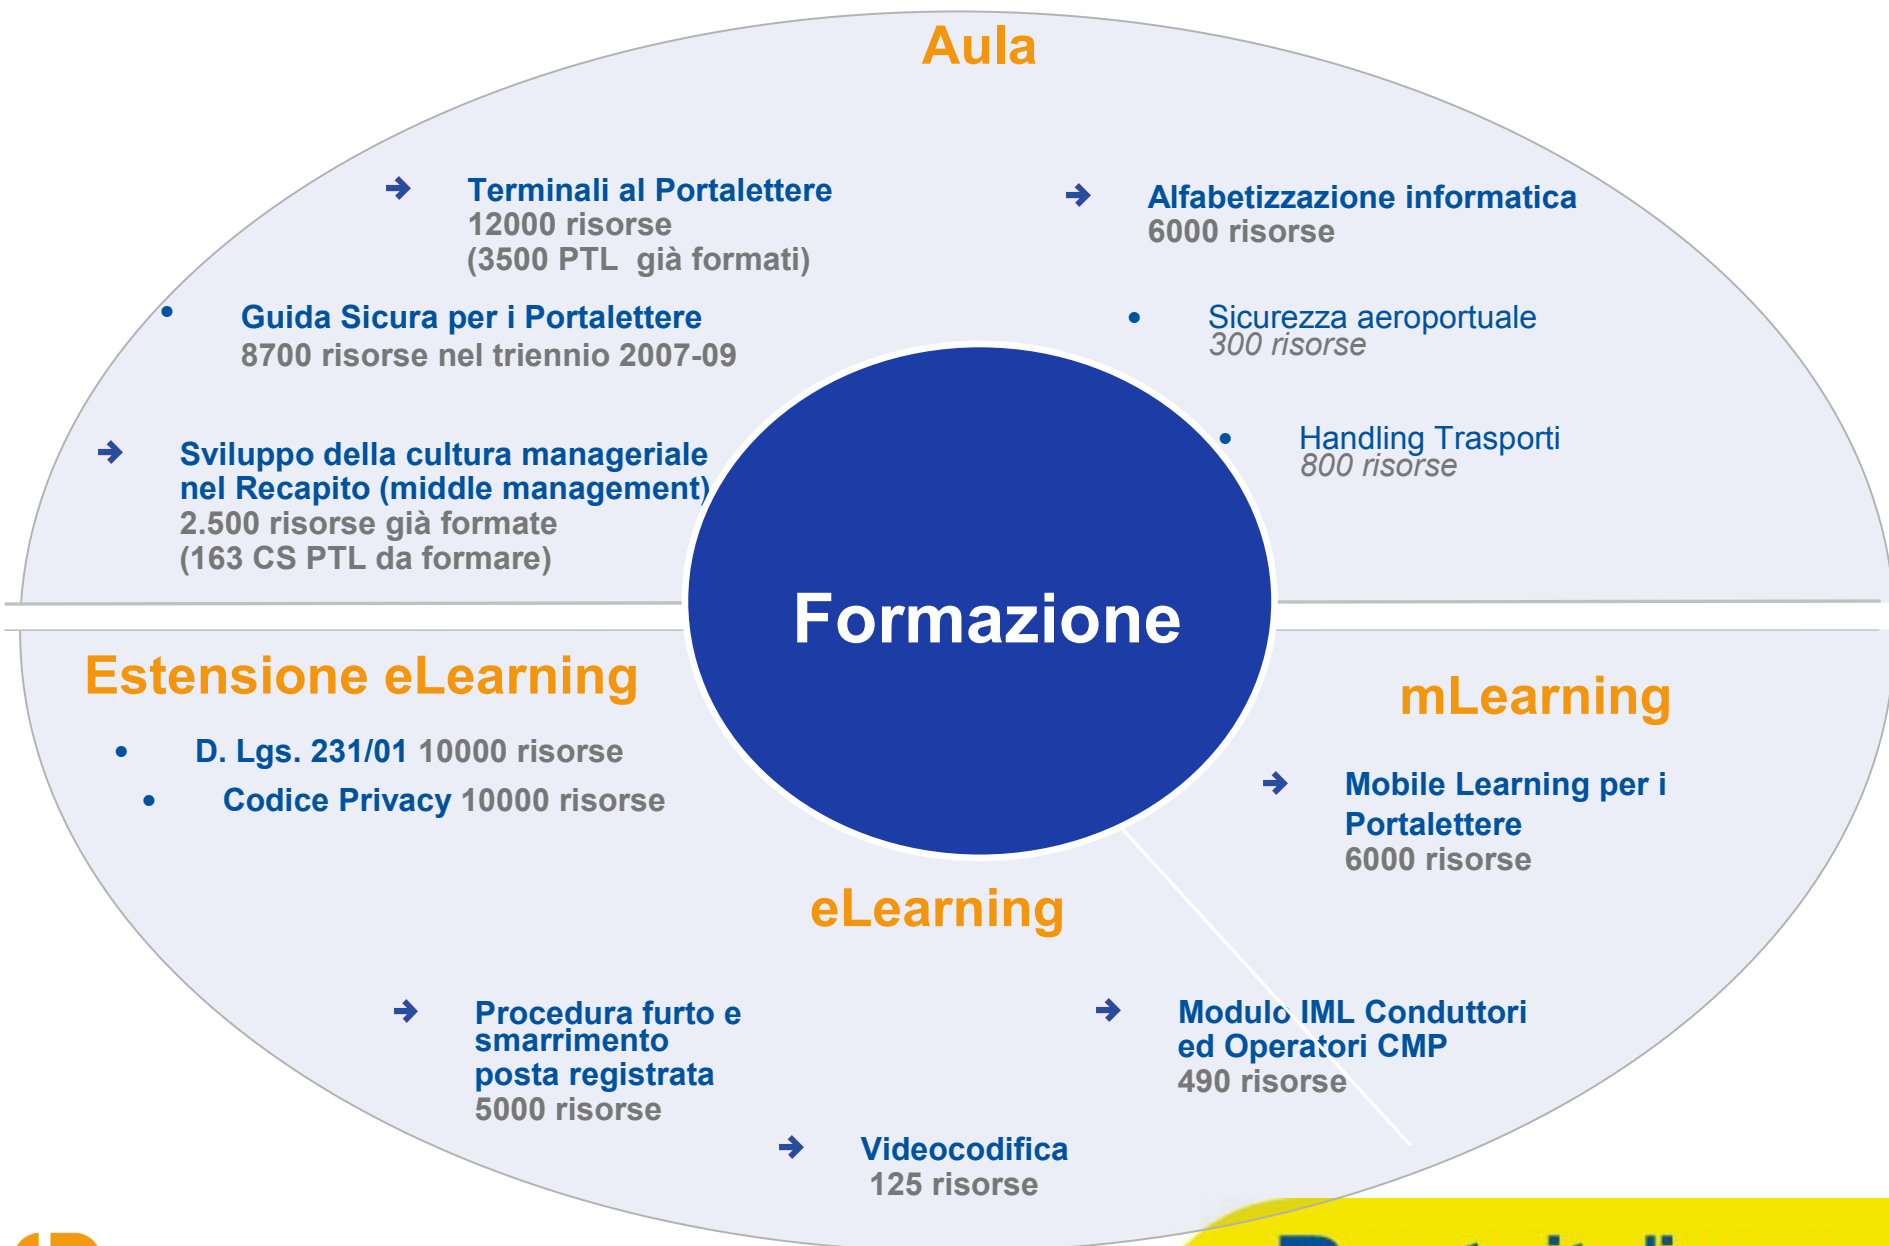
Aula

Terminali al Portalettere
12000 risorse
(3500 PTL già formati)

Alfabetizzazione informatica
6000 risorse

• Guida Sicura per i Portalettere
8700 risorse nel triennio 2007-09

• Sicurezza aeroportuale
300 risorse

Sviluppo della cultura manageriale nel Recapito (middle management)
2.500 risorse già formate
(163 CS PTL da formare)

• Handling Trasporti
800 risorse

Formazione

Estensione eLearning

• D. Lgs. 231/01 10000 risorse
• Codice Privacy 10000 risorse

mLearning

Mobile Learning per i Portalettere
6000 risorse

eLearning

Procedura furto e smarrimento posta registrata
5000 risorse

Modulo IML Conduttori ed Operatori CMP
490 risorse

Videocodifica
125 risorse

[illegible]